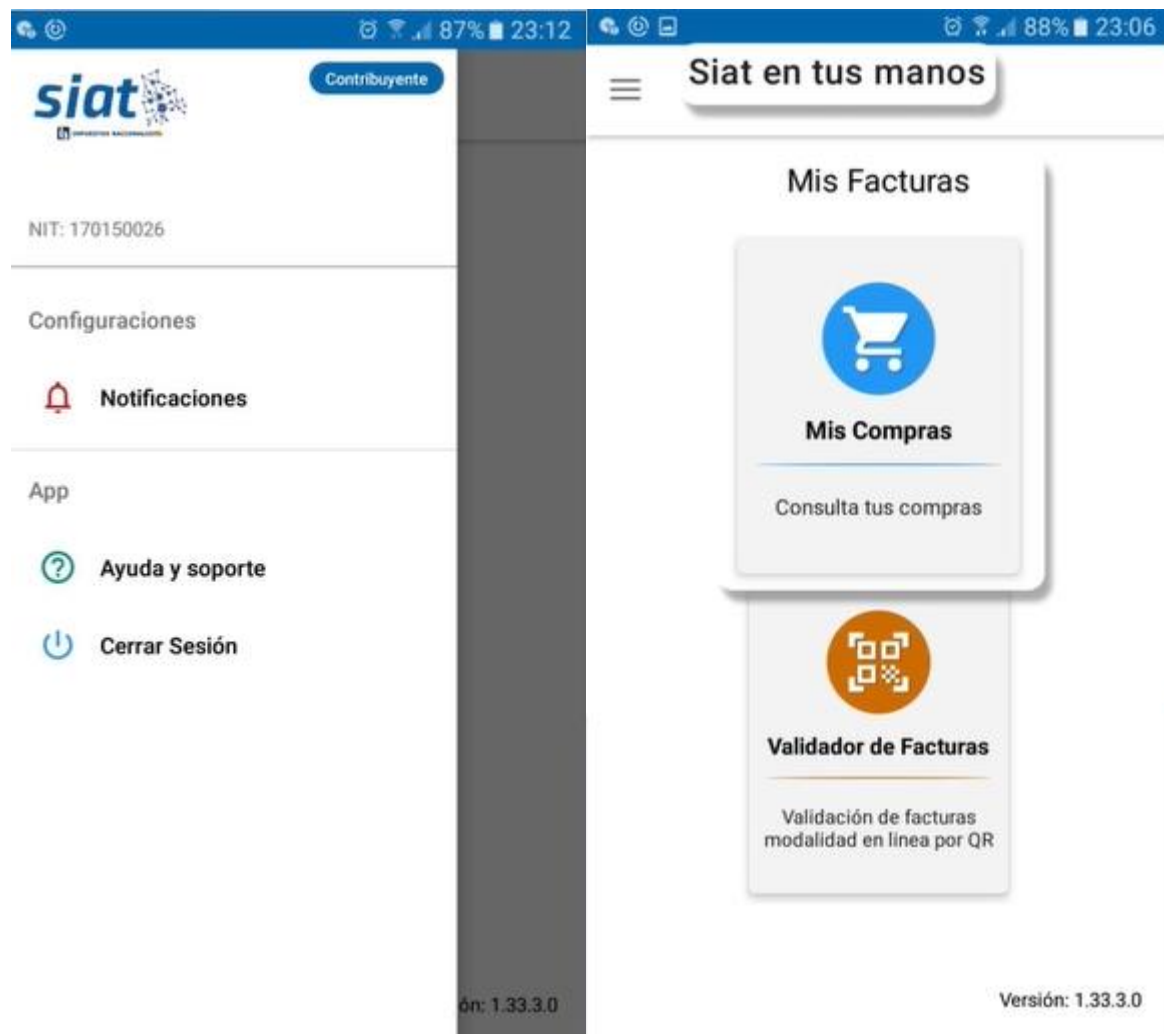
87% 23:12

siat

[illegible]

Contribuyente

NIT: 170150026

Configuraciones

Notificaciones

App

Ayuda y soporte

Cerrar Sesión

ón: 1.33.3.0

88% 23:06

Siat en tus manos

Mis Facturas

Mis Compras

Consulta tus compras

Validador de Facturas

Validación de facturas modalidad en línea por QR

Versión: 1.33.3.0